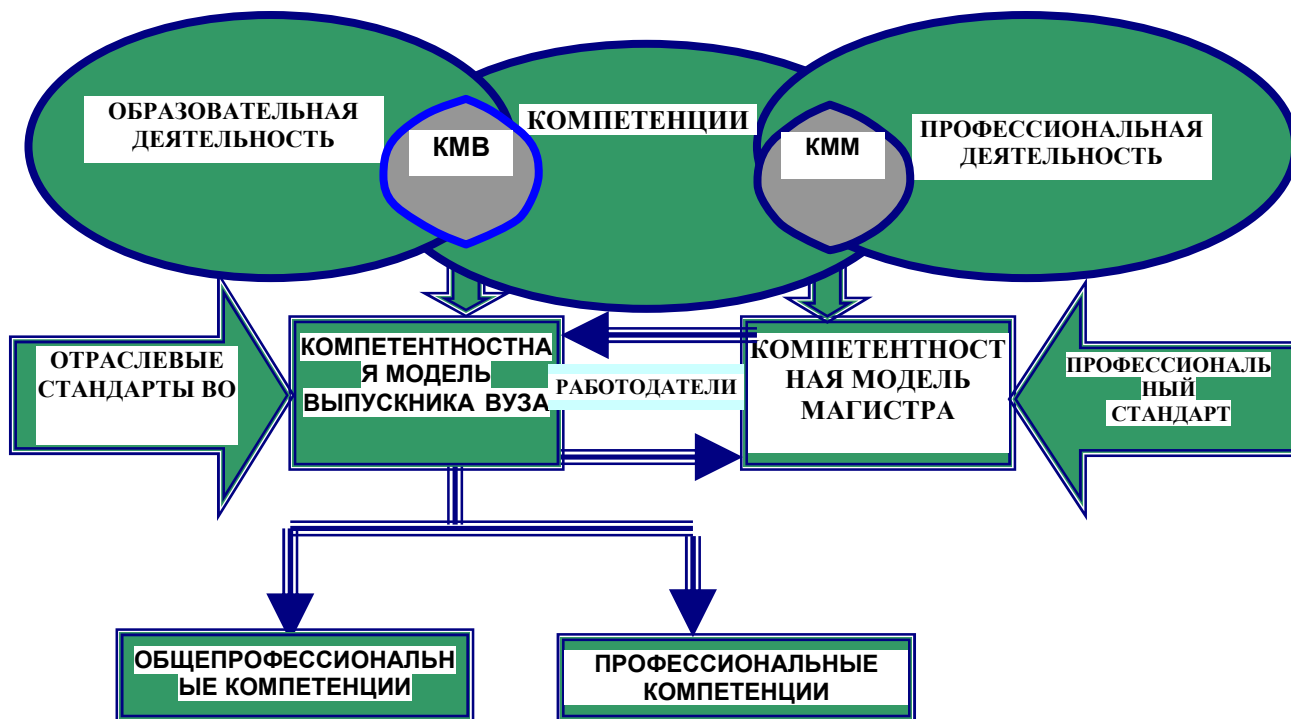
ОБРАЗОВАТЕЛЬНАЯ ДЕЯТЕЛЬНОСТЬ

КОМПЕТЕНЦИИ

ПРОФЕССИОНАЛЬНАЯ ДЕЯТЕЛЬНОСТЬ

КМВ

КММ

ОТРАСЛЕВЫЕ СТАНДАРТЫ ВО

КОМПЕТЕНТНОСТНАЯ МОДЕЛЬ ВЫПУСКНИКА ВУЗА

РАБОТОДАТЕЛИ

КОМПЕТЕНТНОСТНАЯ МОДЕЛЬ МАГИСТРА

ПРОФЕССИОНАЛЬНЫЙ СТАНДАРТ

ОБЩЕПРОФЕССИОНАЛЬНЫЕ КОМПЕТЕНЦИИ

ПРОФЕССИОНАЛЬНЫЕ КОМПЕТЕНЦИИ